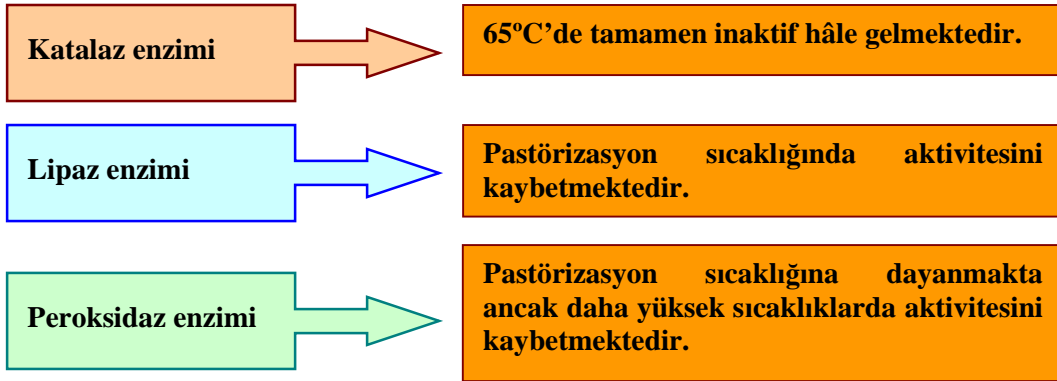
Katalaz enzimi

65ºC'de tamamen inaktif hâle gelmektedir.

Lipaz enzimi

Pastörizasyon sıcaklığında aktivitesini kaybetmektedir.

Peroksidaz enzimi

Pastörizasyon sıcaklığına dayanmakta ancak daha yüksek sıcaklıklarda aktivitesini kaybetmektedir.